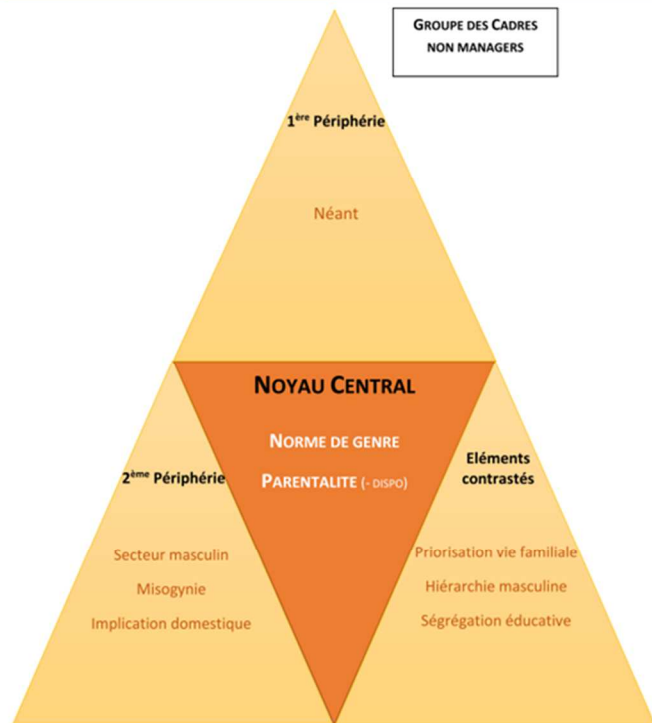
GROUPE DES CADRES NON MANAGERS

1ère Périphérie

Néant

NOYAU CENTRAL

NORME DE GENRE

PARENTALITE (- DISPO)

2ème Périphérie

Secteur masculin

Misogynie

Implication domestique

Eléments contrastés

Priorisation vie familiale

Hiérarchie masculine

Ségrégation éducative